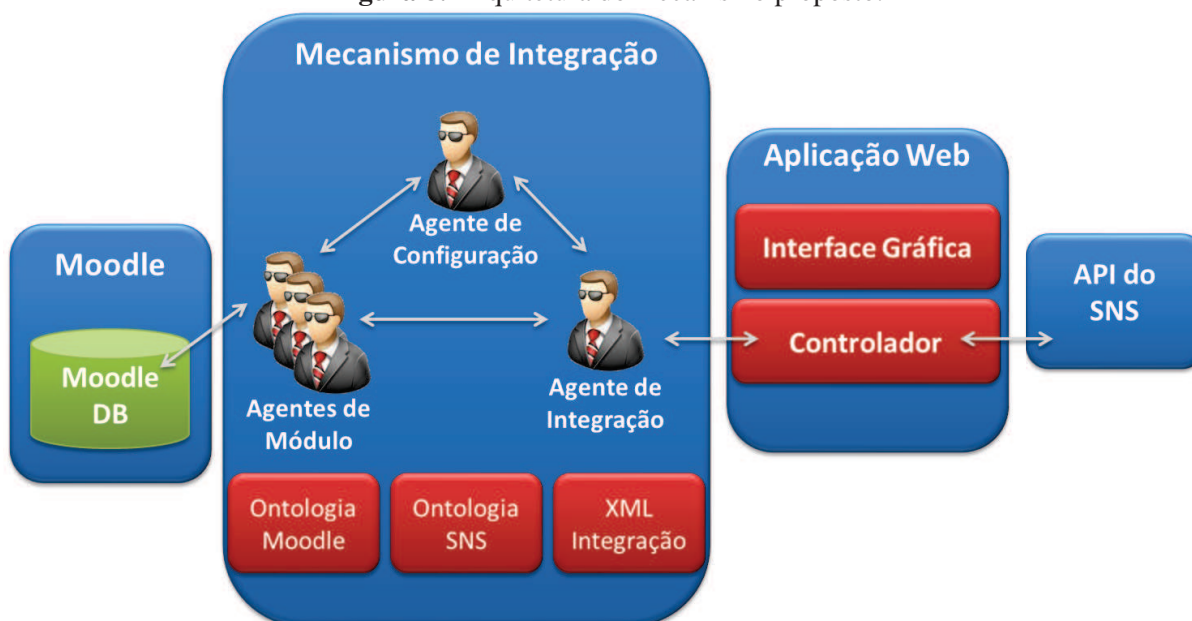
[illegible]

Mecanismo de Integração

Agente de Configuração

Agentes de Módulo

Agente de Integração

Ontologia Moodle

Ontologia SNS

XML Integração

Moodle

Moodle DB

Aplicação Web

Interface Gráfica

Controlador

API do SNS